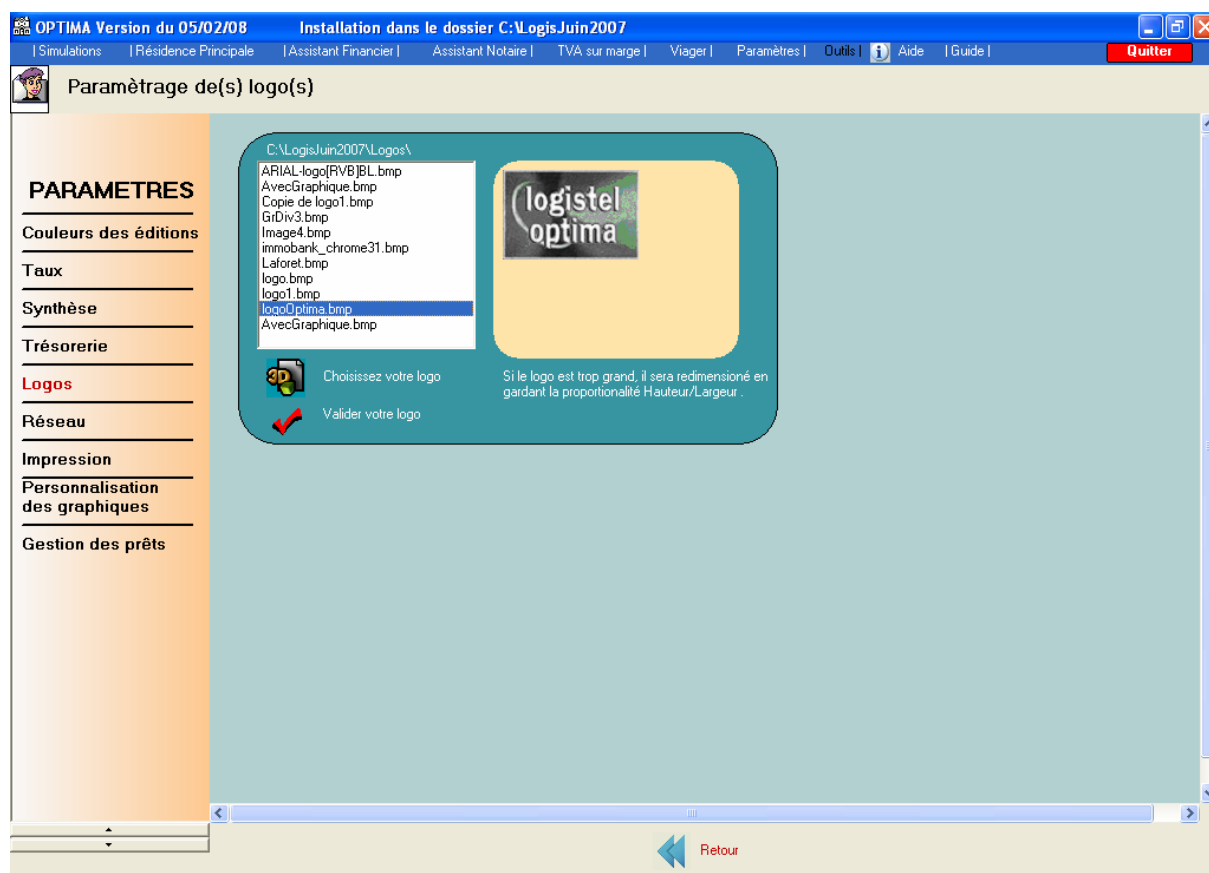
OPTIMA Version du 05/02/08 Installation dans le dossier C:\LogisJuin2007

| Simulations | Résidence Principale | Assistant Financier | Assistant Notaire | TVA sur marge | Viager | Paramètres | Outils | Aide | Guide | Quitter

Paramètrage de(s) logo(s)

PARAMETRES

Couleurs des éditions

Taux

Synthèse

Trésorerie

Logos

Réseau

Impression

Personnalisation des graphiques

Gestion des prêts

C:\LogisJuin2007\Logos\

ARIAL-logo[RVB]BL.bmp
AvecGraphique.bmp
Copie de logo1.bmp
GrDiv3.bmp
Image4.bmp
immobank_chrome31.bmp
Laforet.bmp
logo.bmp
logo1.bmp
logoOptima.bmp
AvecGraphique.bmp

logistel optima

Choisissez votre logo

Valider votre logo

Si le logo est trop grand, il sera redimensioné en gardant la proportionalité Hauteur/Largeur .

Retour